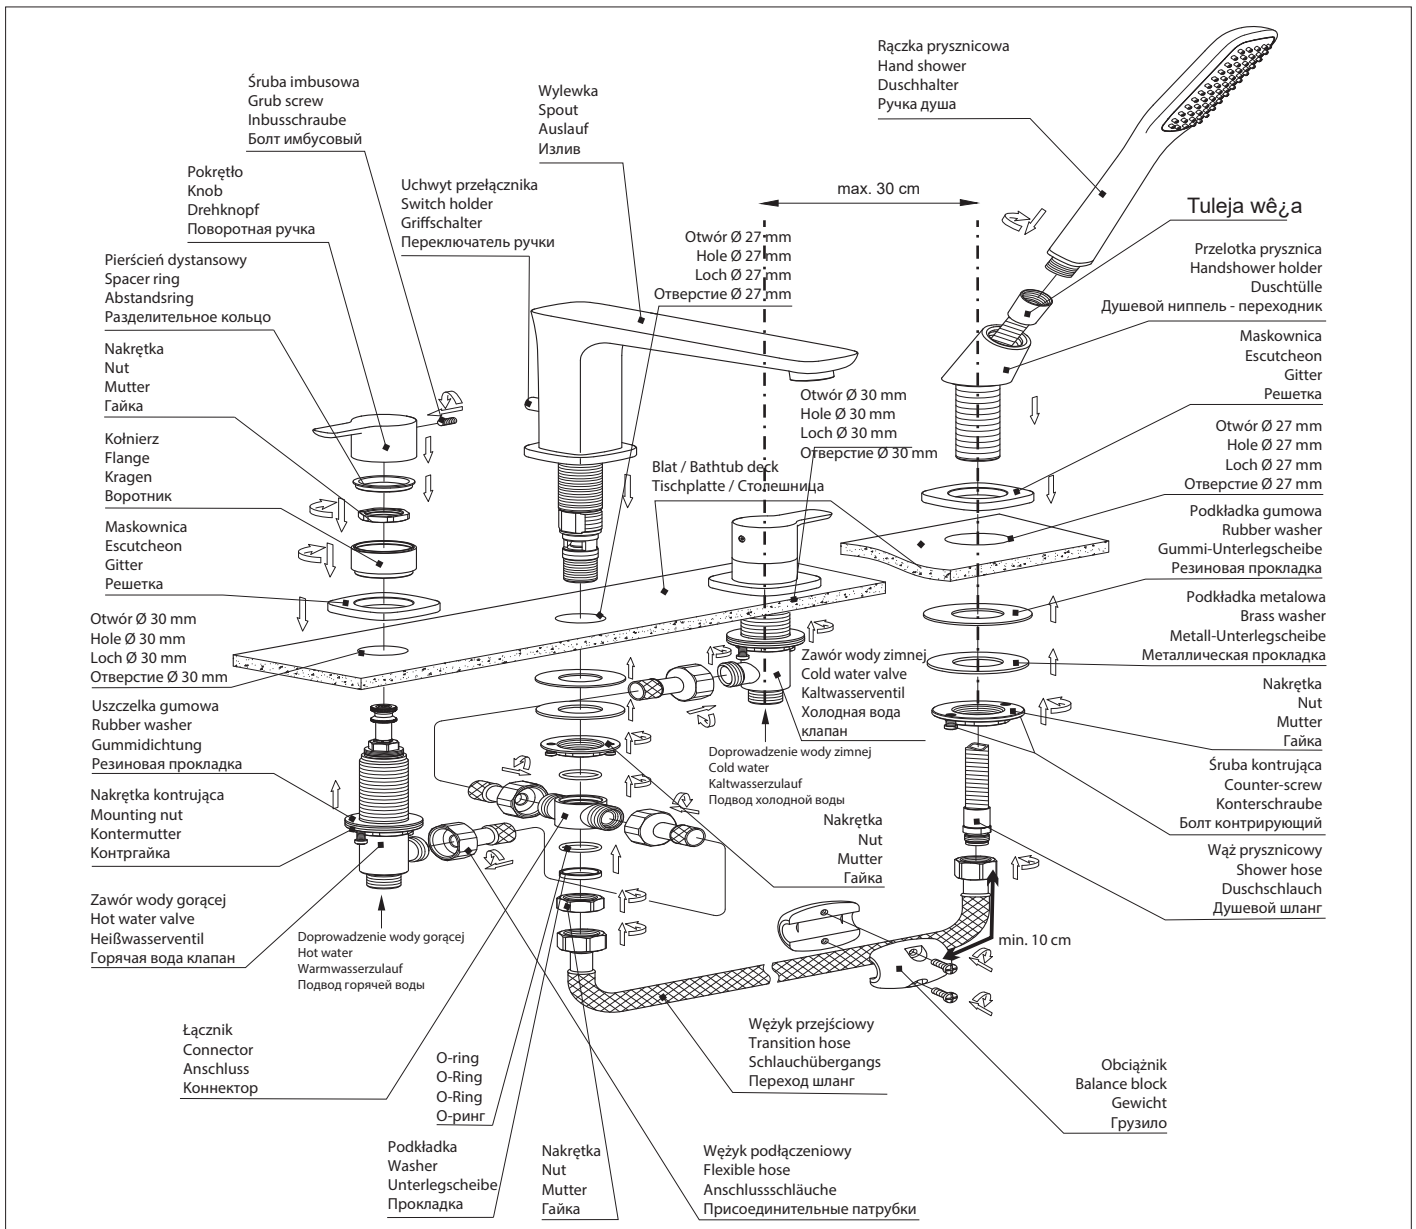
Rączka prysznicowa
Hand shower
Duschhalter
Ручка душа

Śruba imbusowa
Grub screw
Inbusschraube
Болт имбусовый

Wylewka
Spout
Auslauf
Излив

Pokrętło
Knob
Drehknopf
Поворотная ручка

Uchwyt przełącznika
Switch holder
Griffschalter
Переключатель ручки

max. 30 cm

Tuleja wê¿a

Pierścień dystansowy
Spacer ring
Abstandsring
Разделительное кольцо

Otwór Ø 27 mm
Hole Ø 27 mm
Loch Ø 27 mm
Отверстие Ø 27 mm

Przelotka prysznica
Handshower holder
Duschtülle
Душевой ниппель - переходник

Maskownica
Escutcheon
Gitter
Решетка

Nakrętka
Nut
Mutter
Гайка

Otwór Ø 30 mm
Hole Ø 30 mm
Loch Ø 30 mm
Отверстие Ø 30 mm

Kołnierz
Flange
Kragen
Воротник

Blat / Bathtub deck
Tischplatte / Столешница

Otwór Ø 27 mm
Hole Ø 27 mm
Loch Ø 27 mm
Отверстие Ø 27 mm

Maskownica
Escutcheon
Gitter
Решетка

Podkładka gumowa
Rubber washer
Gummi-Unterlegscheibe
Резиновая прокладка

Podkładka metalowa
Brass washer
Metall-Unterlegscheibe
Металлическая прокладка

Otwór Ø 30 mm
Hole Ø 30 mm
Loch Ø 30 mm
Отверстие Ø 30 mm

Zawór wody zimnej
Cold water valve
Kaltwasserventil
Холодная вода клапан

Nakrętka
Nut
Mutter
Гайка

Uszczelka gumowa
Rubber washer
Gummidichtung
Резиновая прокладка

Doprowadzenie wody zimnej
Cold water
Kaltwasserzulauf
Подвод холодной воды

Śruba kontrująca
Counter-screw
Konterschraube
Болт контрирующий

Nakrętka kontrująca
Mounting nut
Kontermutter
Контргайка

Nakrętka
Nut
Mutter
Гайка

Wąż prysznicowy
Shower hose
Duschschlauch
Душевой шланг

Zawór wody gorącej
Hot water valve
Heißwasserventil
Горячая вода клапан

Doprowadzenie wody gorącej
Hot water
Warmwasserzulauf
Подвод горячей воды

min. 10 cm

Łącznik
Connector
Anschluss
Коннектор

Wężyk przejściowy
Transition hose
Schlauchübergangs
Переход шланг

O-ring
O-Ring
O-Ring
O-ринг

Obciążnik
Balance block
Gewicht
Грузило

Podkładka
Washer
Unterlegscheibe
Прокладка

Nakrętka
Nut
Mutter
Гайка

Wężyk podłączeniowy
Flexible hose
Anschlussschläuche
Присоединительные патрубки